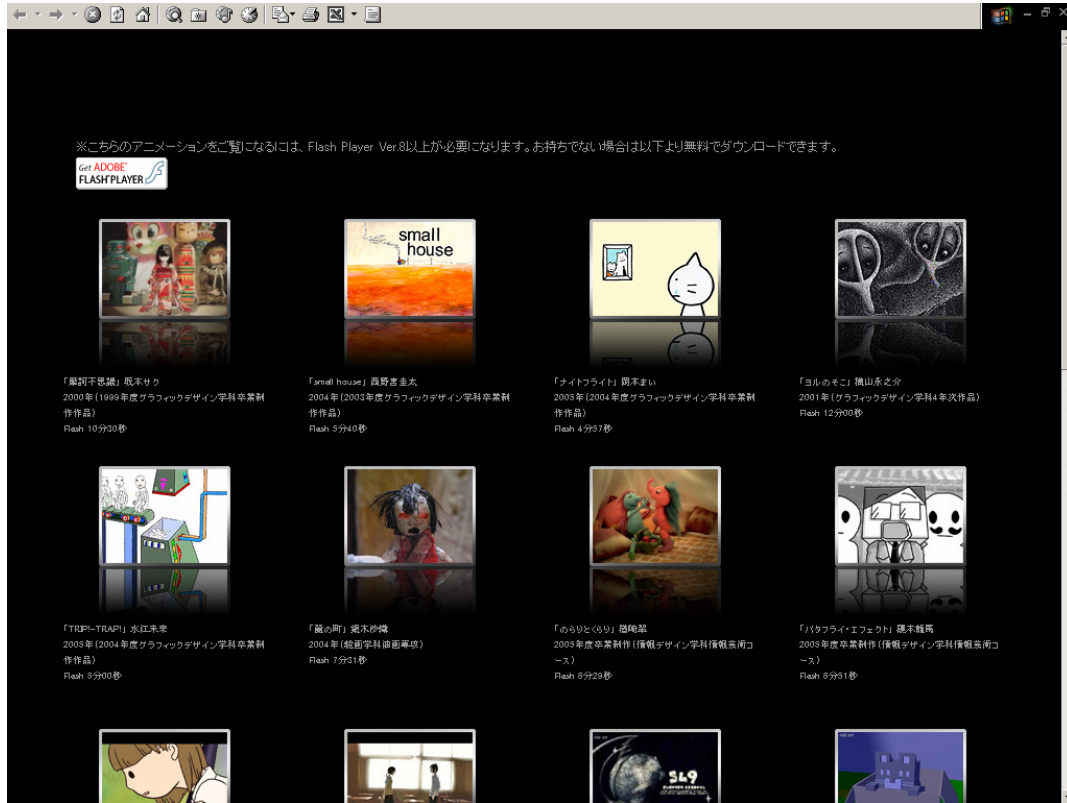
※こちらのアニメーションをご覧になるには、Flash Player Ver.8以上が必要になります。お持ちでない場合は以下より無料でダウンロードできます。

Get ADOBE FLASH PLAYER

small house

「摩訶不思議」坂本サク
2000年(1999年度グラフィックデザイン学科卒業制作作品)
Flash 10分30秒

「small house」西野吉圭太
2004年(2003年度グラフィックデザイン学科卒業制作作品)
Flash 5分40秒

「ナイトフライト」岡本まい
2005年(2004年度グラフィックデザイン学科卒業制作作品)
Flash 4分57秒

「ヨルのそこ」横山永之介
2001年(グラフィックデザイン学科4年次作品)
Flash 12分00秒

「TRIP!-TRAP!」水江未来
2005年(2004年度グラフィックデザイン学科卒業制作作品)
Flash 5分00秒

「鏡の町」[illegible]木沙織
2004年(絵画学科油画専攻)
Flash 7分31秒

「のらりとくらり」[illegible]
2008年度卒業制作(情報デザイン学科情報芸術コース)
Flash 8分29秒

「バタフライ・エフェクト」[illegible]
2008年度卒業制作(情報デザイン学科情報芸術コース)
Flash 8分31秒

SL9